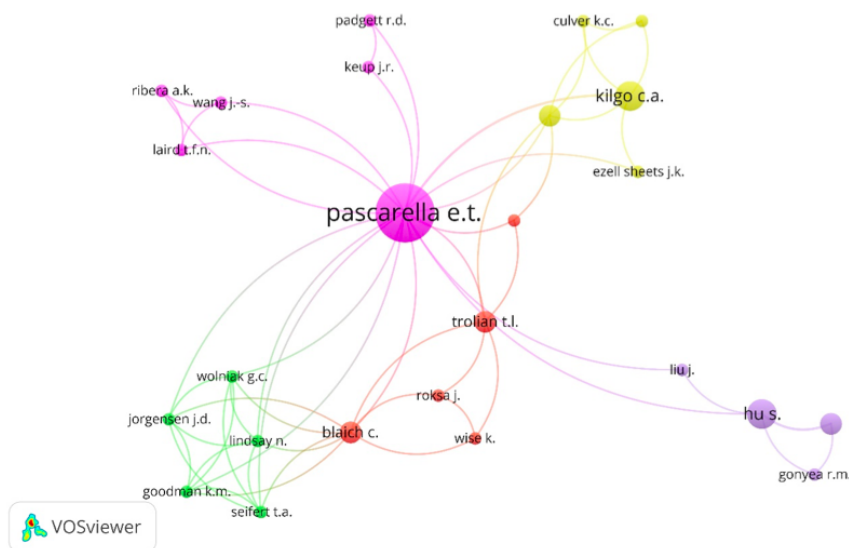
padgett r.d.
culver k.c.
keup j.r.
kilgo c.a.
ribera a.k.
wang j.-s.
laird t.f.n.
ezell sheets j.k.
pascarella e.t.
trolian t.l.
wolniak g.c.
liu j.
roksa j.
hu s.
jorgensen j.d.
blaich c.
lindsay n.
wise k.
gonyea r.m.
goodman k.m.
seifert t.a.
VOSviewer